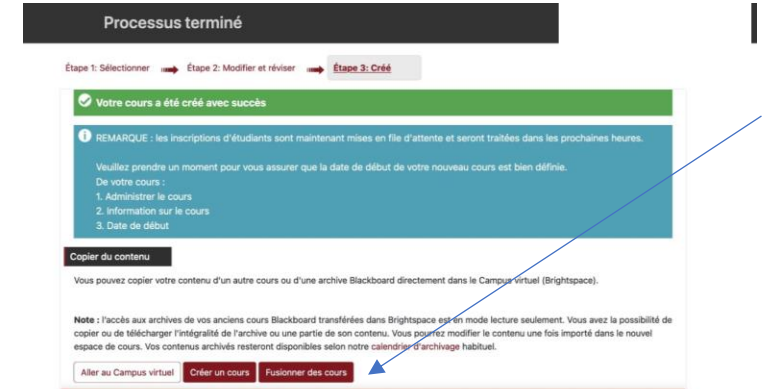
Processus terminé

Étape 1: Sélectionner Étape 2: Modifier et réviser Étape 3: Créé

Votre cours a été créé avec succès

REMARQUE : les inscriptions d'étudiants sont maintenant mises en file d'attente et seront traitées dans les prochaines heures.

Veuillez prendre un moment pour vous assurer que la date de début de votre nouveau cours est bien définie.
De votre cours :
1. Administrer le cours
2. Information sur le cours
3. Date de début

Copier du contenu

Vous pouvez copier votre contenu d'un autre cours ou d'une archive Blackboard directement dans le Campus virtuel (Brightspace).

Note : l'accès aux archives de vos anciens cours Blackboard transférées dans Brightspace est en mode lecture seulement. Vous avez la possibilité de copier ou de télécharger l'intégralité de l'archive ou une partie de son contenu. Vous pourrez modifier le contenu une fois importé dans le nouvel espace de cours. Vos contenus archivés resteront disponibles selon notre calendrier d'archivage habituel.

Aller au Campus virtuel Créer un cours Fusionner des cours